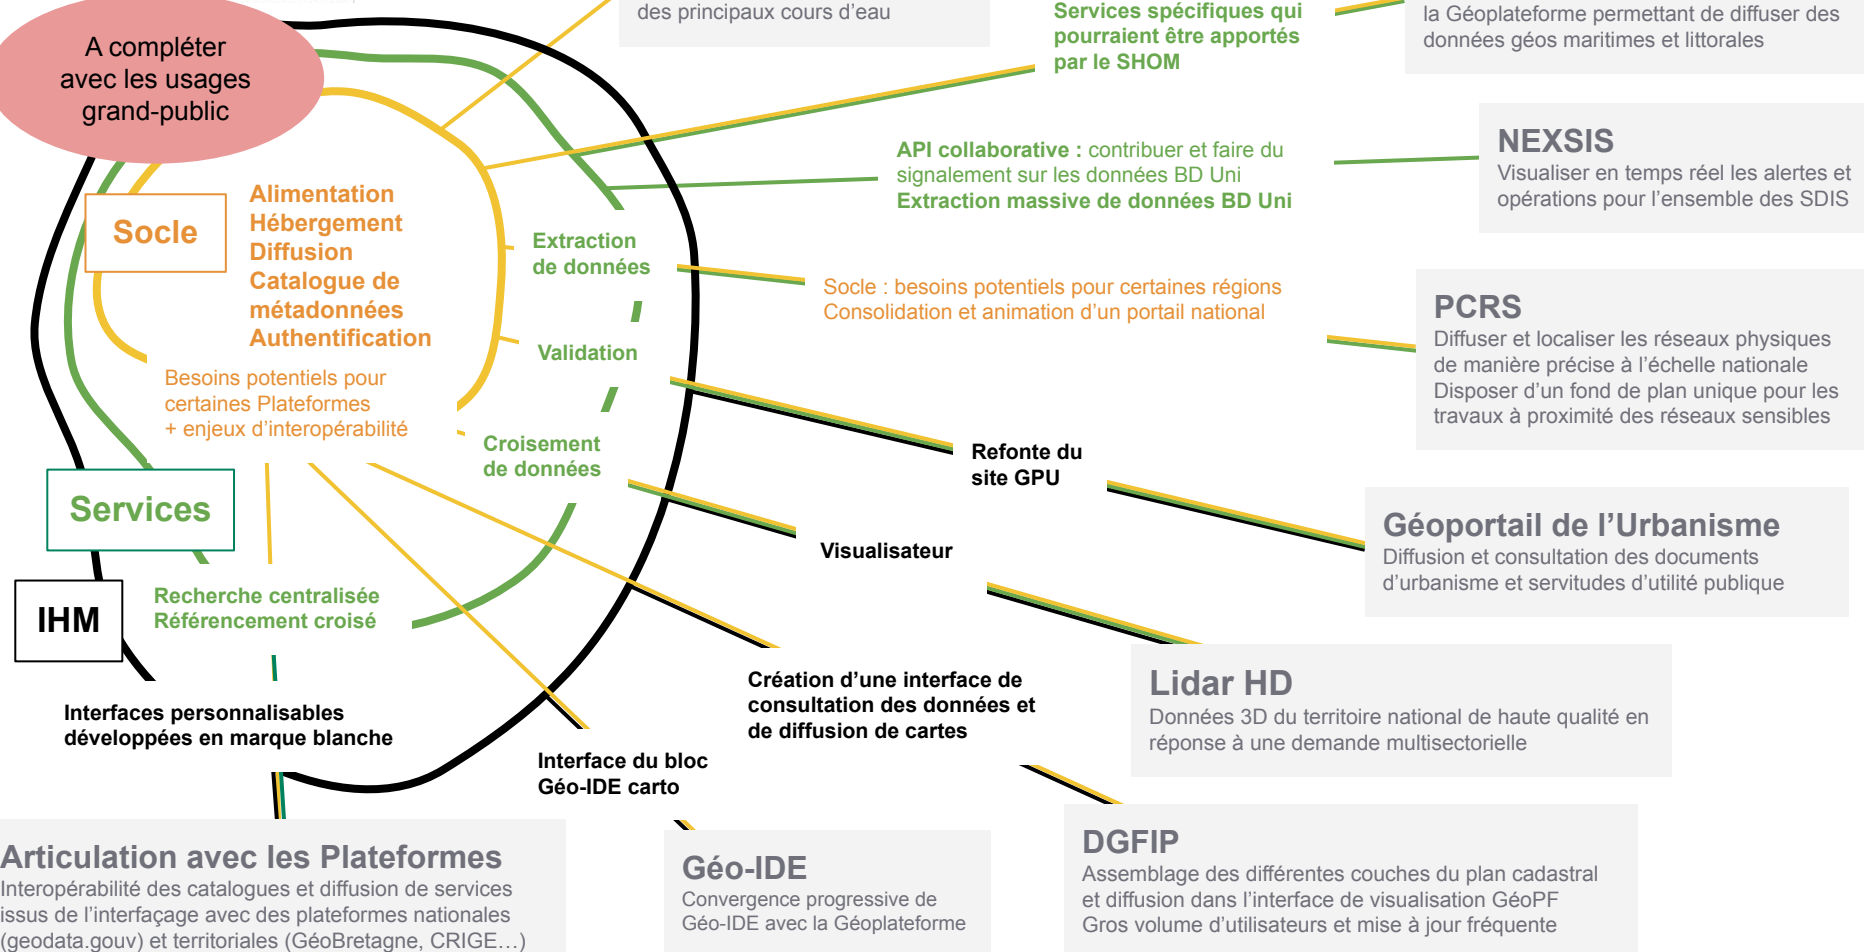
A compléter avec les usages grand-public

des principaux cours d'eau

Services spécifiques qui pourraient être apportés par le SHOM

la Géoplateforme permettant de diffuser des données géos maritimes et littorales

Socle

Alimentation
Hébergement
Diffusion
Catalogue de métadonnées
Authentification

Besoins potentiels pour certaines Plateformes + enjeux d'interopérabilité

API collaborative : contribuer et faire du signalement sur les données BD Uni
Extraction massive de données BD Uni

NEXSIS
Visualiser en temps réel les alertes et opérations pour l'ensemble des SDIS

Extraction de données

Validation

Socle : besoins potentiels pour certaines régions
Consolidation et animation d'un portail national

PCRS
Diffuser et localiser les réseaux physiques de manière précise à l'échelle nationale
Disposer d'un fond de plan unique pour les travaux à proximité des réseaux sensibles

Croisement de données

Refonte du site GPU

Services

Visualisateur

Géoportail de l'Urbanisme
Diffusion et consultation des documents d'urbanisme et servitudes d'utilité publique

IHM

Recherche centralisée
Référencement croisé

Création d'une interface de consultation des données et de diffusion de cartes

Lidar HD
Données 3D du territoire national de haute qualité en réponse à une demande multisectorielle

Interfaces personnalisables développées en marque blanche

Interface du bloc Géo-IDE carto

Articulation avec les Plateformes
Interopérabilité des catalogues et diffusion de services issus de l'interfaçage avec des plateformes nationales (geodata.gouv) et territoriales (GéoBretagne, CRIGE…)

Géo-IDE
Convergence progressive de Géo-IDE avec la Géoplateforme

DGFIP
Assemblage des différentes couches du plan cadastral et diffusion dans l'interface de visualisation GéoPF
Gros volume d'utilisateurs et mise à jour fréquente